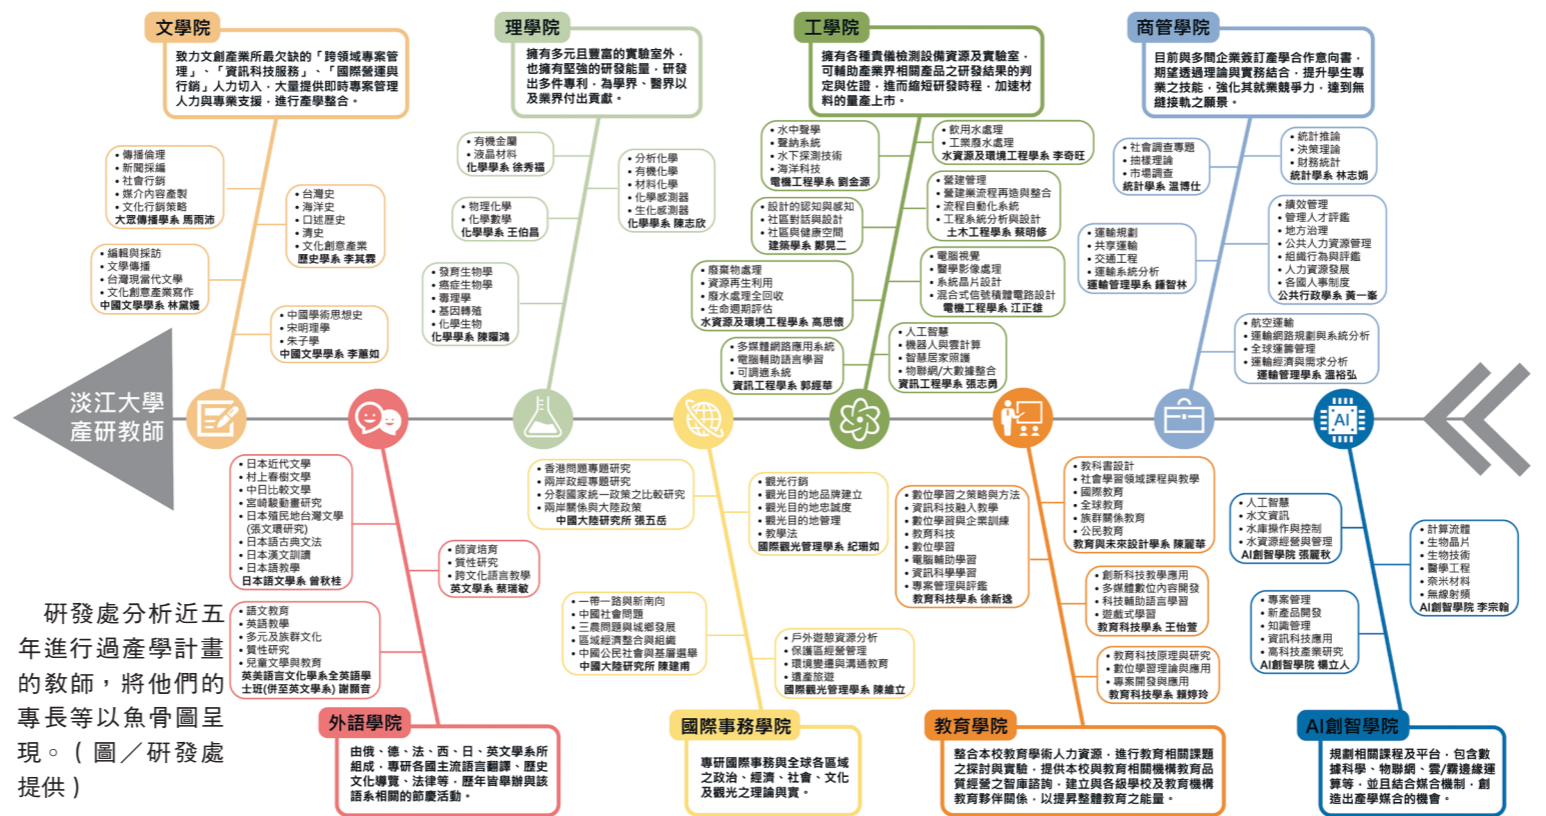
淡江大學
產研教師

文學院

致力文創產業所最欠缺的「跨領域專案管理」、「資訊科技服務」、「國際營運與行銷」人力切入，大量提供即時專案管理人力與專業支援，進行產學整合。

• 傳播倫理
• 新聞採編
• 社會行銷
• 媒介內容產製
• 文化行銷策略
大眾傳播學系 馬雨沛

• 台灣史
• 海洋史
• 口述歷史
• 清史
• 文化創意產業
歷史學系 李其霖

• 編輯與採訪
• 文學傳播
• 台灣現當代文學
• 文化創意產業寫作
中國文學學系 林黛嫚

• 中國學術思想史
• 宋明理學
• 朱子學
中國文學學系 李蕙如

理學院

擁有多元且豐富的實驗室外，也擁有堅強的研發能量，研發出多件專利，為學界、醫界以及業界付出貢獻。

• 有機金屬
• 液晶材料
化學學系 徐秀福

• 分析化學
• 有機化學
• 材料化學
• 化學感測器
• 生化感測器
化學學系 陳志欣

• 物理化學
• 化學數學
化學學系 王伯昌

• 發育生物學
• 癌症生物學
• 專理學
• 基因轉殖
• 化學生物
化學學系 陳曜鴻

工學院

擁有各種貴儀檢測設備資源及實驗室，可輔助產業界相關產品之研發結果的判定與佐證，進而縮短研發時程，加速材料的量產上市。

• 水中聲學
• 聲納系統
• 水下探測技術
• 海洋科技
電機工程學系 劉金源

• 飲用水處理
• 工業廢水處理
水資源及環境工程學系 李奇旺

• 設計的認知與感知
• 社區對話與設計
• 社區與健康空間
建築學系 鄭晃二

• 營建管理
• 營建業流程再造與整合
• 流程自動化系統
• 工程系統分析與設計
土木工程學系 蔡明修

• 廢棄物處理
• 資源再生利用
• 廢水處理全回收
• 生命週期評估
水資源及環境工程學系 高思懷

• 電腦視覺
• 醫學影像處理
• 系統晶片設計
• 混合式信號積體電路設計
電機工程學系 江正雄

• 多媒體網路應用系統
• 電腦輔助語言學習
• 可調適系統
資訊工程學系 郭經華

• 人工智慧
• 機器人與雲計算
• 智慧居家照護
• 物聯網／大數據整合
資訊工程學系 張志勇

商管學院

目前與多間企業簽訂產學合作意向書，期望透過理論與實務結合，提升學生專業之技能，強化其就業競爭力，達到無縫接軌之願景。

• 社會調查專題
• 抽樣理論
• 市場調查
統計學系 溫博仕

• 統計推論
• 決策理論
• 財務統計
統計學系 林志娟

• 績效管理
• 管理人才評鑑
• 地方治理
• 公共人力資源管理
• 組織行為與評鑑
• 人力資源發展
• 各國人事制度
公共行政學系 黃一峯

• 運輸規劃
• 共享運輸
• 交通工程
• 運輸系統分析
運輸管理學系 鍾智林

• 航空運輸
• 運輸網路規劃與系統分析
• 全球運籌管理
• 運輸經濟與需求分析
運輸管理學系 溫裕弘

• 日本近代文學
• 村上春樹文學
• 中日比較文學
• 宮崎駿動畫研究
• 日本殖民地台灣文學（張文環研究）
• 日本語古典文法
• 日本漢文訓讀
• 日本語教學
日本語文學系 曾秋桂

• 師資培育
• 質性研究
• 跨文化語言教學
英文學系 蔡瑞敏

• 語文教育
• 英語教學
• 多元及族群文化
• 質性研究
• 兒童文學與教育
英美語言文化學系全英語學士班（併至英文學系）謝顒音

研發處分析近五年進行過產學計畫的教師，將他們的專長等以魚骨圖呈現。（圖／研發處提供）

外語學院

由俄、德、法、西、日、英文學系所組成，專研各國主流語言翻譯、歷史文化導覽、法律等，歷年皆舉辦與該語系相關的節慶活動。

• 香港問題專題研究
• 兩岸政經專題研究
• 分裂國家統一政策之比較研究
• 兩岸關係與大陸政策
中國大陸研究所 張五岳

• 一帶一路與新南向
• 中國社會問題
• 三農問題與城鄉發展
• 區域經濟整合與組織
• 中國公民社會與基層選舉
中國大陸研究所 陳建甫

• 觀光行銷
• 觀光目的地品牌建立
• 觀光目的地忠誠度
• 觀光目的地管理
• 教學法
國際觀光管理學系 紀瑋如

• 戶外遊憩資源分析
• 保護區經營管理
• 環境變遷與溝通教育
• 遺產旅遊
國際觀光管理學系 陳維立

國際事務學院

專研國際事務與全球各區域之政治、經濟、社會、文化及觀光之理論與實務。

• 數位學習之策略與方法
• 資訊科技融入教學
• 數位學習與企業訓練
• 教育科技
• 數位學習
• 電腦輔助學習
• 資訊科學學習
• 專案管理與評鑑
教育科技學系 徐新逸

• 教科書設計
• 社會學習領域課程與教學
• 國際教育
• 全球教育
• 族群關係教育
• 公民教育
教育與未來設計學系 陳麗華

• 創新科技教學應用
• 多媒體數位內容開發
• 科技輔助語言學習
• 遊戲式學習
教育科技學系 王怡萱

• 教育科技原理與研究
• 數位學習理論與應用
• 專案開發與應用
教育科技學系 賴婷玲

教育學院

整合本校教育學術人力資源，進行教育相關課題之探討與實驗，提供本校與教育相關機構教育品質經營之智庫諮詢，建立與各級學校及教育機構教育夥伴關係，以提昇整體教育之能量。

• 人工智慧
• 水文資訊
• 水庫操作與控制
• 水資源經營與管理
AI創智學院 張麗秋

• 計算流體
• 生物晶片
• 生物技術
• 醫學工程
• 奈米材料
• 無線射頻
AI創智學院 李宗翰

• 專案管理
• 新產品開發
• 知識管理
• 資訊科技應用
• 高科技產業研究
AI創智學院 楊立人

AI創智學院

規劃相關課程及平台，包含數據科學、物聯網、雲／霧邊緣運算等，並且結合媒合機制，創造出產學媒合的機會。